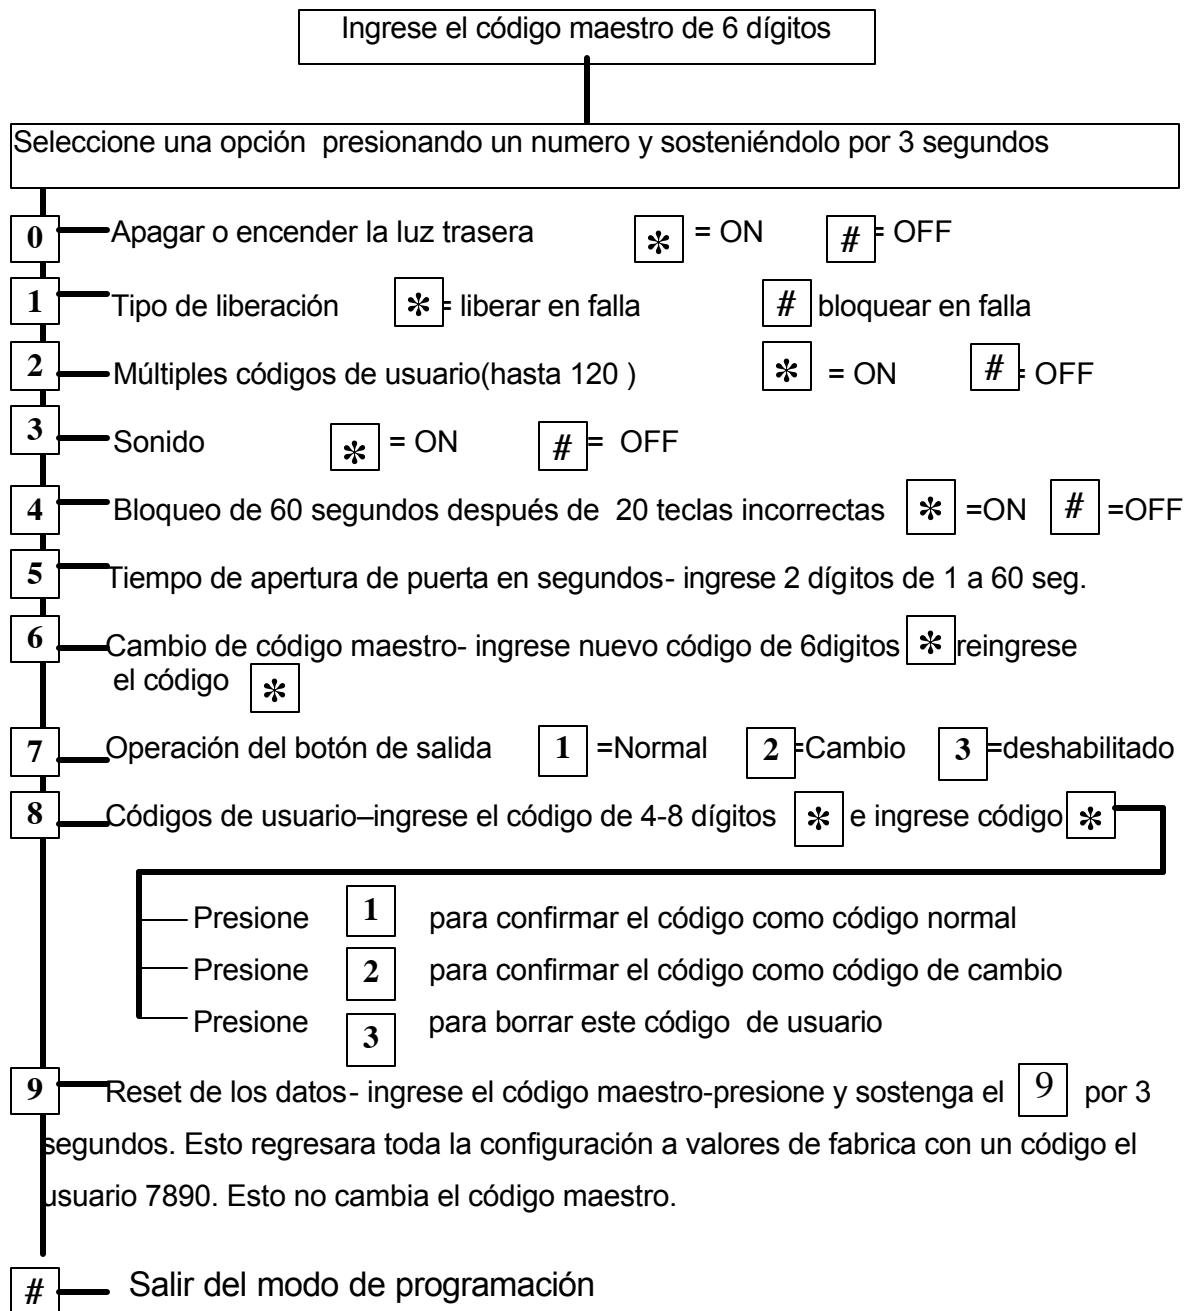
Ingrese el código maestro de 6 dígitos

Seleccione una opción presionando un numero y sosteniéndolo por 3 segundos

0 Apagar o encender la luz trasera * = ON # = OFF

1 Tipo de liberación * = liberar en falla # bloquear en falla

2 Múltiples códigos de usuario(hasta 120 ) * = ON # = OFF

3 Sonido * = ON # = OFF

4 Bloqueo de 60 segundos después de 20 teclas incorrectas * =ON # =OFF

5 Tiempo de apertura de puerta en segundos- ingrese 2 dígitos de 1 a 60 seg.

6 Cambio de código maestro- ingrese nuevo código de 6digitos * reingrese el código *

7 Operación del botón de salida 1 =Normal 2 =Cambio 3 =deshabilitado

8 Códigos de usuario–ingrese el código de 4-8 dígitos * e ingrese código *

Presione 1 para confirmar el código como código normal

Presione 2 para confirmar el código como código de cambio

Presione 3 para borrar este código de usuario

9 Reset de los datos- ingrese el código maestro-presione y sostenga el 9 por 3 segundos. Esto regresara toda la configuración a valores de fabrica con un código el usuario 7890. Esto no cambia el código maestro.

# Salir del modo de programación